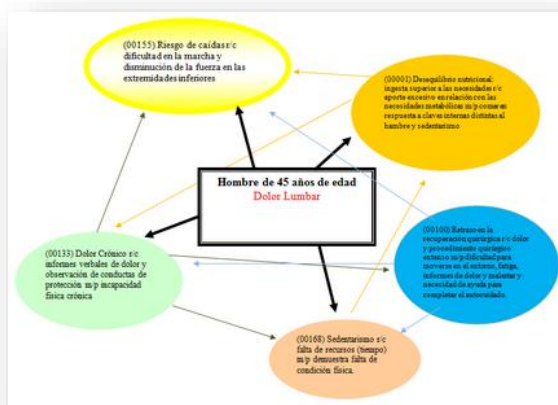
(00155) Riesgo de caídas r/c dificultad en la marcha y disminución de la fuerza en las extremidades inferiores

(00001) Desequilibrio nutricional: ingesta superior a las necesidades r/c aporte excesivo en relación con las necesidades metabólicas m/p comer en respuesta a claves internas distintas al hambre y sedentarismo

Hombre de 45 años de edad
Dolor Lumbar

(00100) Retraso en la recuperación quirúrgica r/c dolor y procedimiento quirúrgico extenso m/p dificultad para moverse en el entorno, fatiga, informes de dolor y malestar y necesidad de ayuda para completar el autocuidado.

(00133) Dolor Crónico r/c informes verbales de dolor y observación de conductas de protección m/p incapacidad física crónica

(00168) Sedentarismo r/c falta de recursos (tiempo) m/p demuestra falta de condición física.